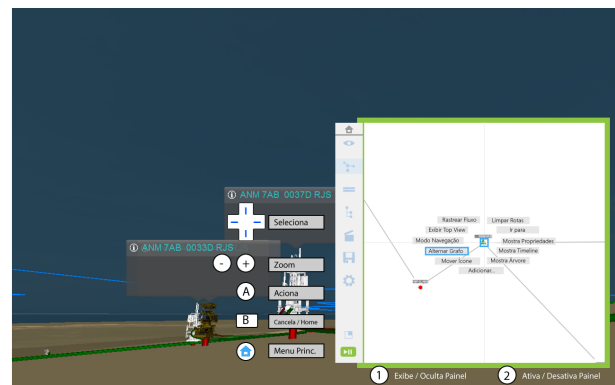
ANM 7AB 0037D RJS

Seleciona

ANM 7AB 0033D RJS

- + Zoom

A Aciona

B Cancela / Home

Menu Princ.

Rastrear Fluxo
Limpar Rotas
Exibir Top View
Ir para
Modo Navegação
Alternar Grafo
Mostra Propriedades
Mostra Timeline
Mover Ícone
Mostra Árvore
Adicionar...

1 Exibe / Oculta Painel

2 Ativa / Desativa Painel